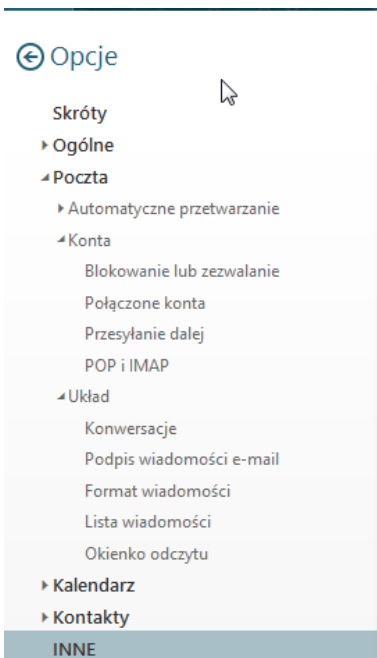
Opcje

Skróty
Ogólne
Poczta
Automatyczne przetwarzanie
Konta
Blokowanie lub zezwalanie
Połączone konta
Przesyłanie dalej
POP i IMAP
Układ
Konwersacje
Podpis wiadomości e-mail
Format wiadomości
Lista wiadomości
Okienko odczytu
Kalendarz
Kontakty
INNE